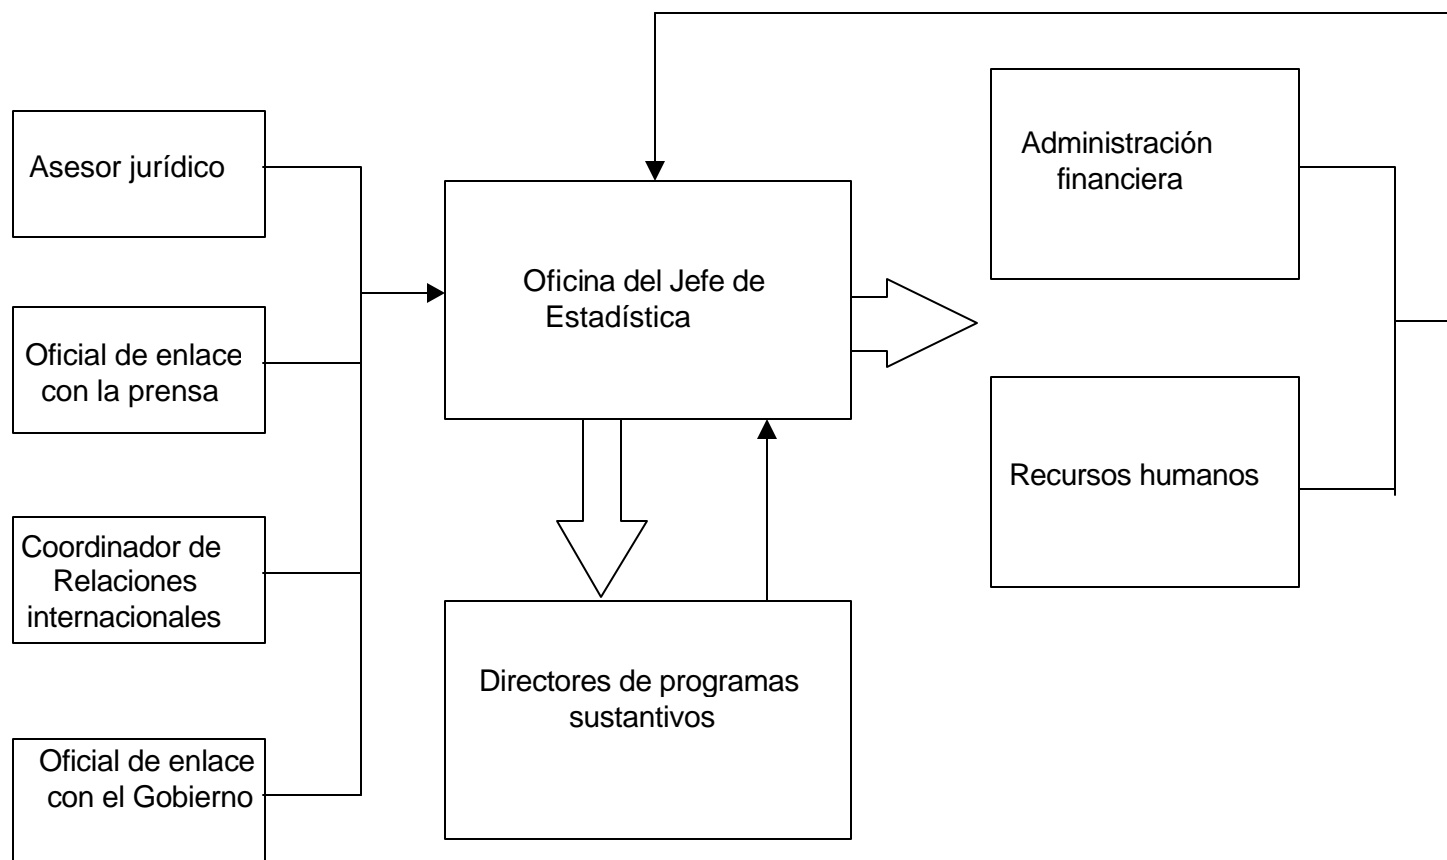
Asesor jurídico

Oficial de enlace con la prensa

Coordinador de Relaciones internacionales

Oficial de enlace con el Gobierno

Oficina del Jefe de Estadística

Directores de programas sustantivos

Administración financiera

Recursos humanos